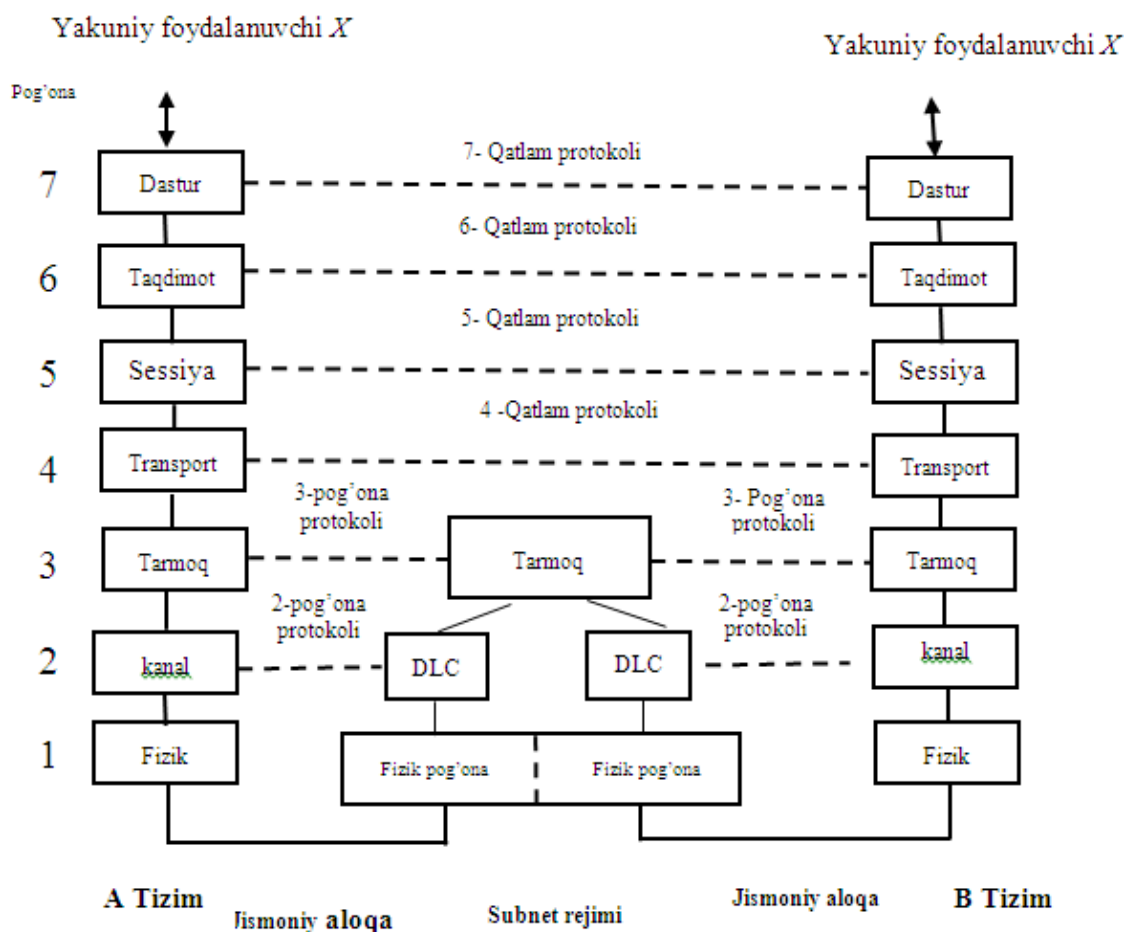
Yakuniy foydalanuvchi $X$

Yakuniy foydalanuvchi $X$

Pog'ona

7

Dastur

7- Qatlam protokoli

Dastur

6

Taqdimot

6- Qatlam protokoli

Taqdimot

5

Sessiya

5- Qatlam protokoli

Sessiya

4

Transport

4 -Qatlam protokoli

Transport

3

Tarmoq

3-pog'ona protokoli

Tarmoq

3- Pog'ona protokoli

Tarmoq

2

kanal

2-pog'ona protokoli

DLC

DLC

2-pog'ona protokoli

kanal

1

Fizik

Fizik pog'ona

Fizik pog'ona

Fizik

A Tizim

Jismoniy aloqa

Subnet rejimi

Jismoniy aloqa

B Tizim